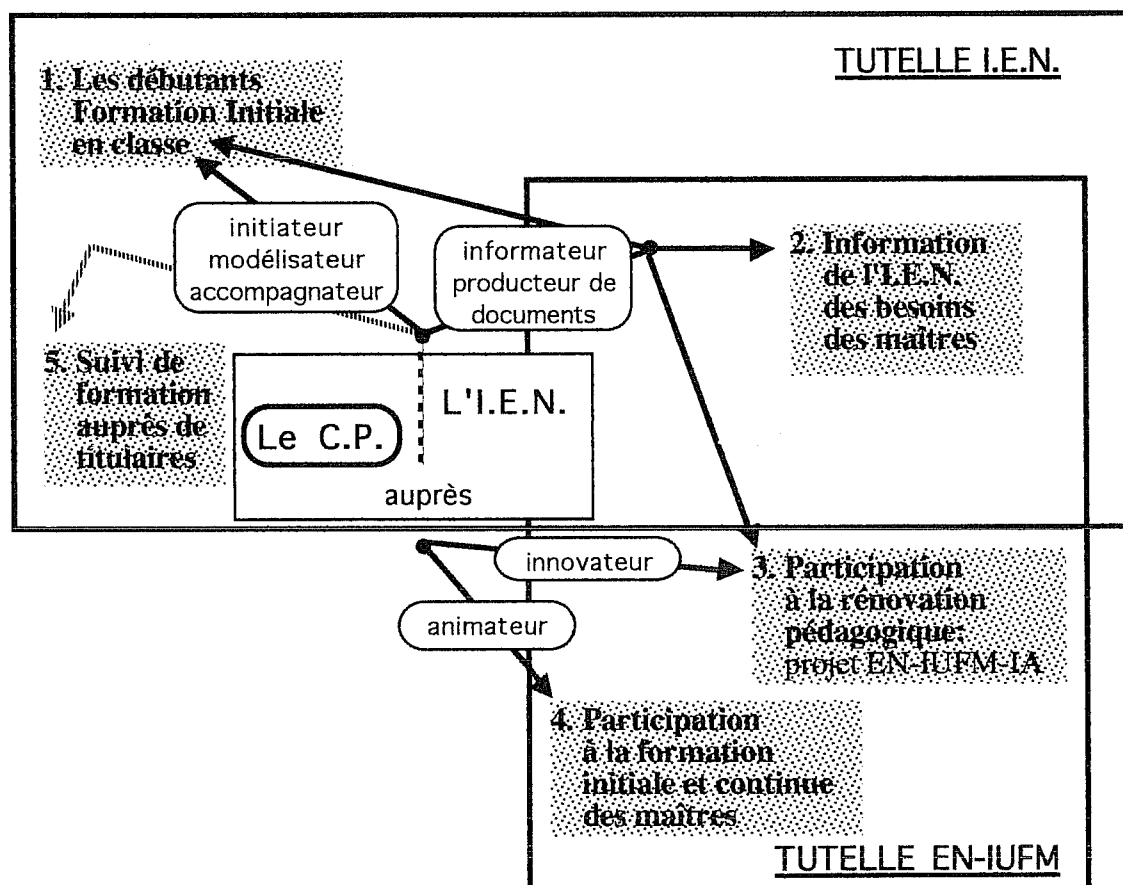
TUTELLE I.E.N.

1. Les débutants Formation Initiale en classe

initiateur modélisateur accompagnateur

informateur producteur de documents

2. Information de l'I.E.N. des besoins des maîtres

5. Suivi de formation auprès de titulaires

Le C.P.

L'I.E.N.

auprès

innovateur

3. Participation à la rénovation pédagogique; projet EN-IUFM-IA

animateur

4. Participation à la formation initiale et continue des maîtres

TUTELLE EN-IUFM